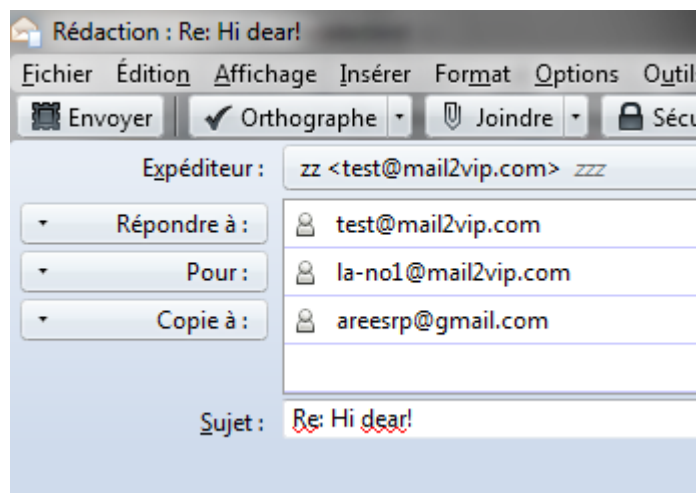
Rédaction : Re: Hi dear!

Fichier Édition Affichage Insérer Format Options Outil

Envoyer | Orthographe | Joindre | Sécu

Expéditeur : zz <test@mail2vip.com> zzz

Répondre à : test@mail2vip.com

Pour : la-no1@mail2vip.com

Copie à : areesrp@gmail.com

Sujet : Re: Hi dear!